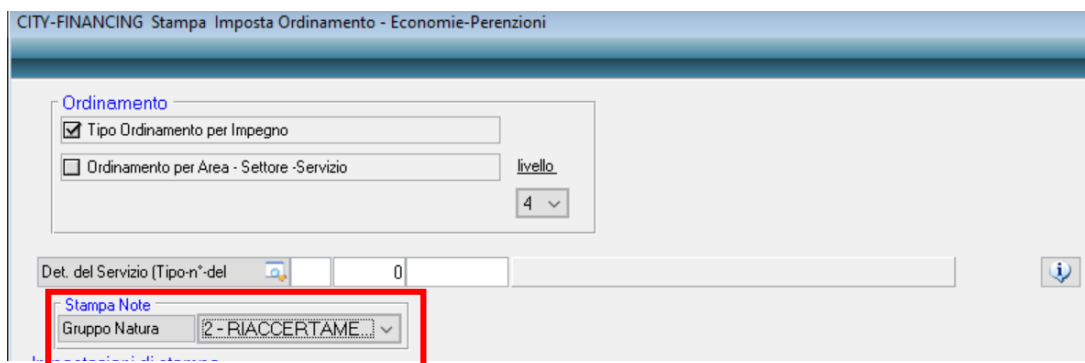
CITY-FINANCING Stampa Imposta Ordinamento - Economie-Perenzioni

Ordinamento

Tipo Ordinamento per Impegno

Ordinamento per Area - Settore -Servizio

livello

4

Det. del Servizio (Tipo-n°-del

0

Stampa Note

Gruppo Natura

2 - RIACCERTAME...

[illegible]